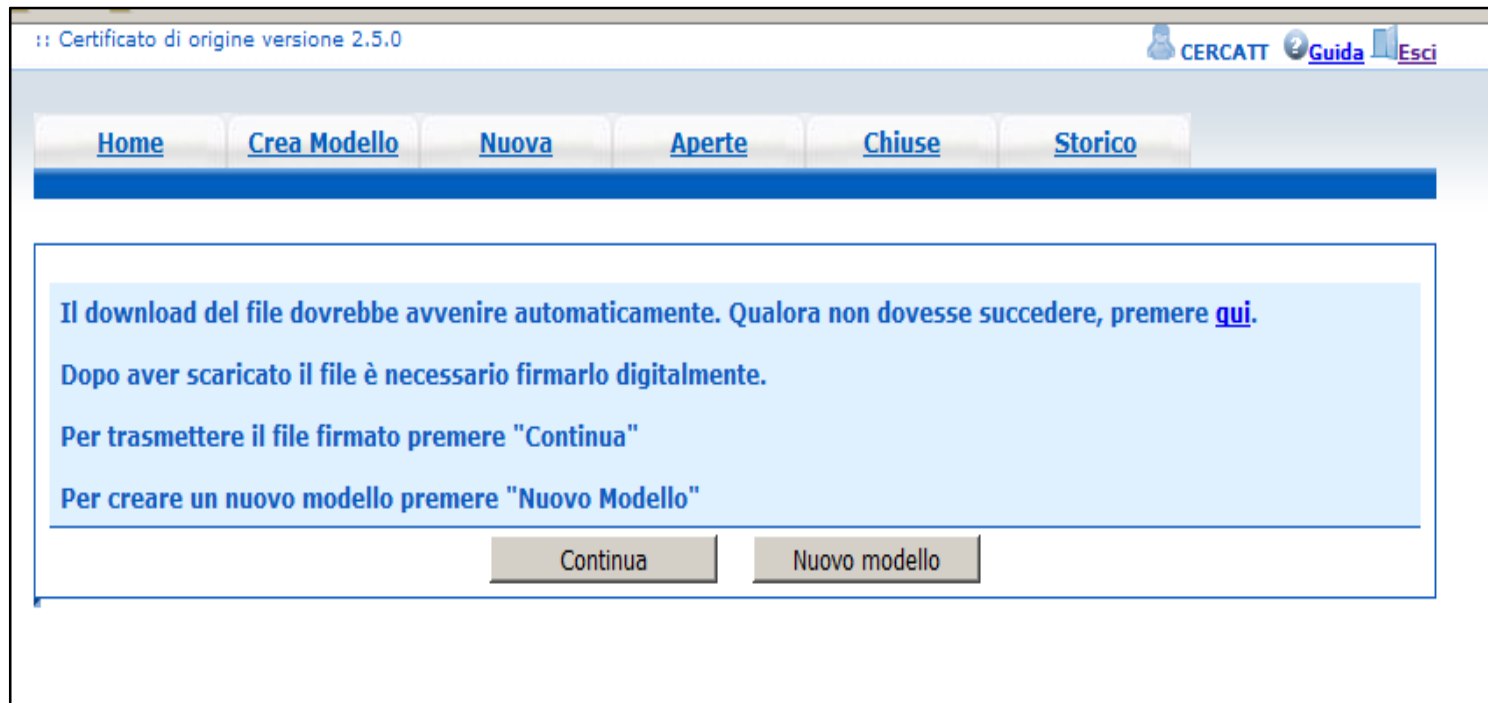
:: Certificato di origine versione 2.5.0

CERCATT Guida Esci

Home Crea Modello Nuova Aperte Chiuse Storico

Il download del file dovrebbe avvenire automaticamente. Qualora non dovesse succedere, premere qui.

Dopo aver scaricato il file è necessario firmarlo digitalmente.

Per trasmettere il file firmato premere "Continua"

Per creare un nuovo modello premere "Nuovo Modello"

Continua Nuovo modello